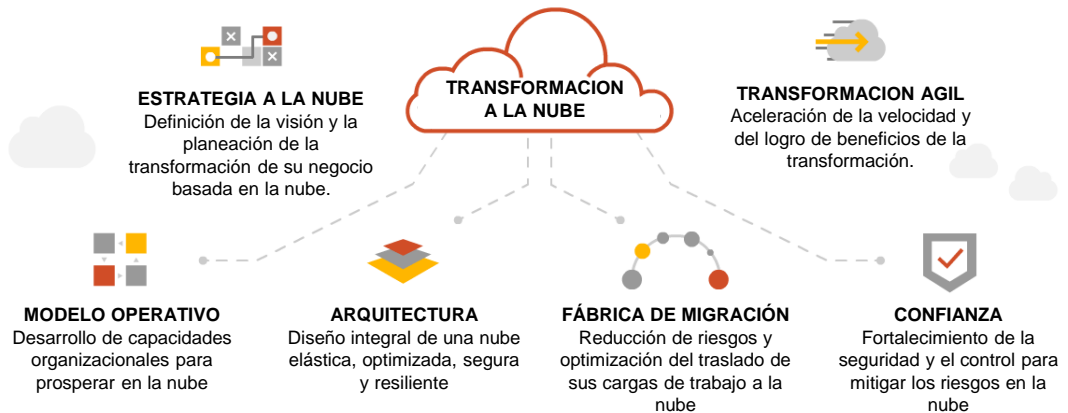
TRANSFORMACION A LA NUBE

ESTRATEGIA A LA NUBE
Definición de la visión y la planeación de la transformación de su negocio basada en la nube.

TRANSFORMACION AGIL
Aceleración de la velocidad y del logro de beneficios de la transformación.

MODELO OPERATIVO
Desarrollo de capacidades organizacionales para prosperar en la nube

ARQUITECTURA
Diseño integral de una nube elástica, optimizada, segura y resiliente

FÁBRICA DE MIGRACIÓN
Reducción de riesgos y optimización del traslado de sus cargas de trabajo a la nube

CONFIANZA
Fortalecimiento de la seguridad y el control para mitigar los riesgos en la nube